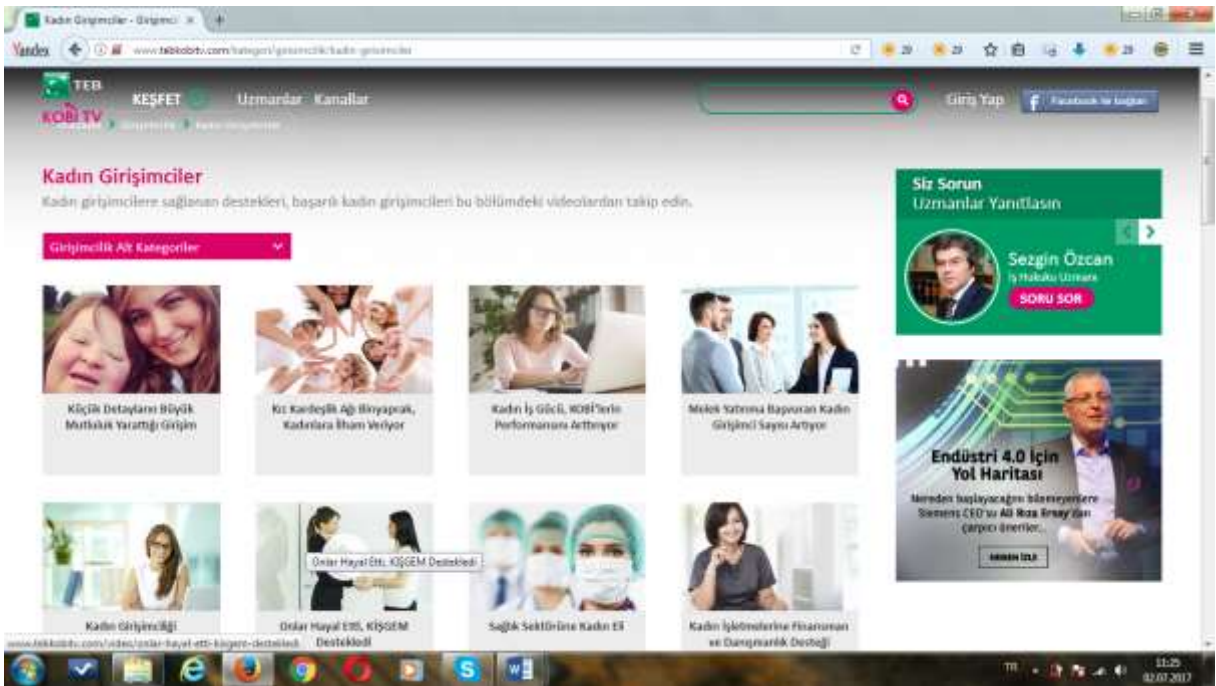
Kadın Girişimciler - Girişimci ×

Yandex www.tebkobitv.com/kategori/girisimcilik/kadin-girisimciler

TEB KOBİ TV

KEŞFET Uzmanlar Kanallar

Giriş Yap Facebook ile bağlan

Kadın Girişimciler

Kadın girişimcilere sağlanan destekleri, başarılı kadın girişimcileri bu bölümdeki videolardan takip edin.

Girişimcilik Alt Kategoriler

Küçük Detayları Büyük Mutluluk Yarattığı Girişim

Kız Kardeşlik Ağı Binyaprak, Kadınlara İlham Veriyor

Kadın İş Gücü, KOBİ'lerin Performansını Arttırıyor

Melek Yatırıma Başvuran Kadın Girişimci Sayısı Artıyor

Siz Sorun Uzmanlar Yanıtlasın

Sezgin Özcan
İş Hukuku Uzmanı
SORU SOR

Endüstri 4.0 İçin Yol Haritası

Nereden başlayacağını bilemeyenlere Siemens CEO'su Ali Rıza Ersoy'dan çarpıcı öneriler...

HEMEN İZLE

Onlar Hayal Etti, KOSGEM Destekledi

Kadın Girişimciliği

Onlar Hayal Etti, KİŞGEM Destekledi

Sağlık Sektörüne Kadın Eli

Kadın İşletmelerine Finansman ve Danışmanlık Desteği

www.tebkobitv.com/video/onlar-hayal-etti-kosgem-destekledi

TR 11:25 02.07.2017